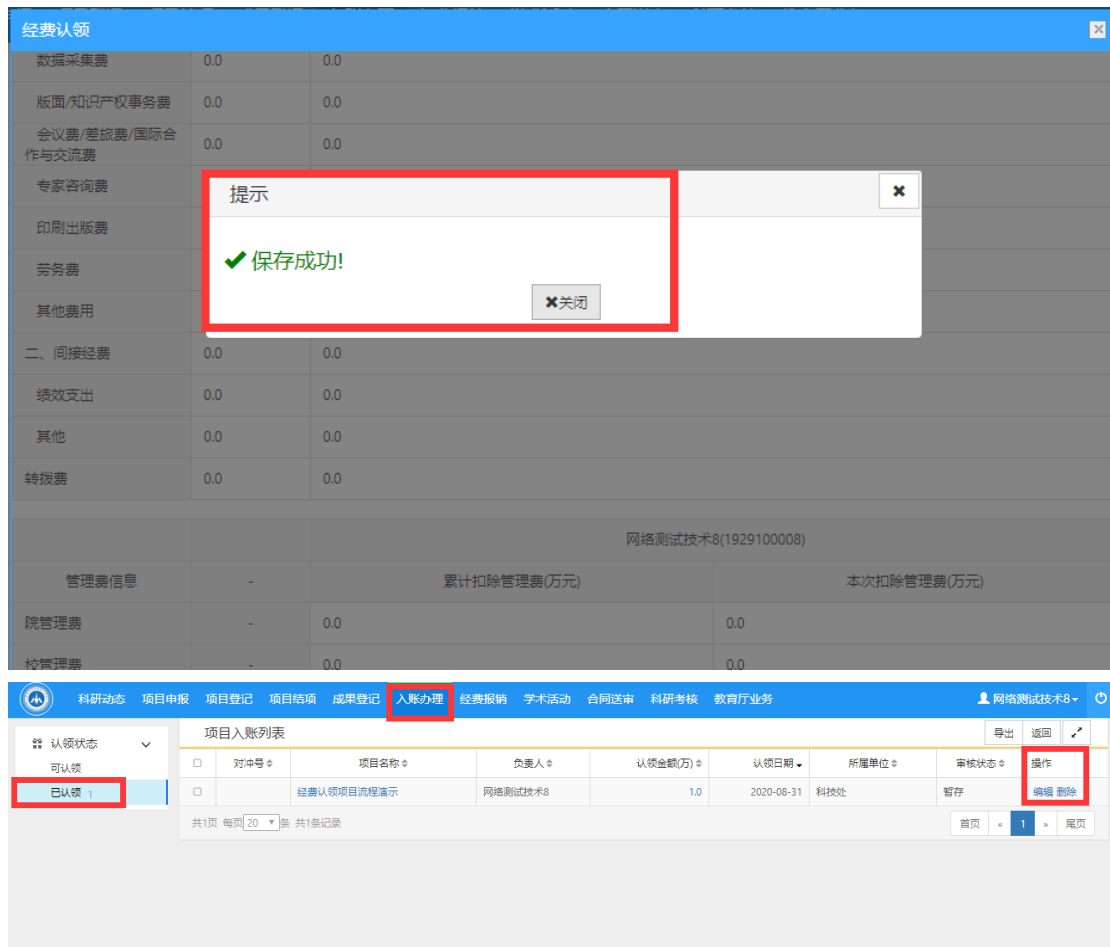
经费认领

| 数据采集费 | 0.0 | 0.0 | |
|---|---|---|---|
| 版面/知识产权事务费 | 0.0 | 0.0 | |
| 会议费/差旅费/国际合作与交流费 | 0.0 | 0.0 | |
| 专家咨询费 | | | |
| 印刷出版费 | | | |
| 劳务费 | | | |
| 其他费用 | | | |
| 二、间接经费 | 0.0 | 0.0 | |
| 绩效支出 | 0.0 | 0.0 | |
| 其他 | 0.0 | 0.0 | |
| 转拨费 | 0.0 | 0.0 | |
| | | 网络测试技术8(1929100008) | |
| 管理费信息 | - | 累计扣除管理费(万元) | 本次扣除管理费(万元) |
| 院管理费 | - | 0.0 | 0.0 |
| 校管理费 | - | 0.0 | 0.0 |

提示
✔ 保存成功!
✖关闭

科研动态 项目申报 项目登记 项目结项 成果登记 入账办理 经费报销 学术活动 合同送审 科研考核 教育厅业务 网络测试技术8

认领状态
可认领
已认领 1

项目入账列表 导出 返回

| | 对冲号 | 项目名称 | 负责人 | 认领金额(万) | 认领日期 | 所属单位 | 审核状态 | 操作 |
|---|---|---|---|---|---|---|---|---|
| | | 经费认领项目流程演示 | 网络测试技术8 | 1.0 | 2020-08-31 | 科技处 | 暂存 | 编辑 删除 |

共1页 每页 20 条 共1条记录 首页 « 1 » 尾页